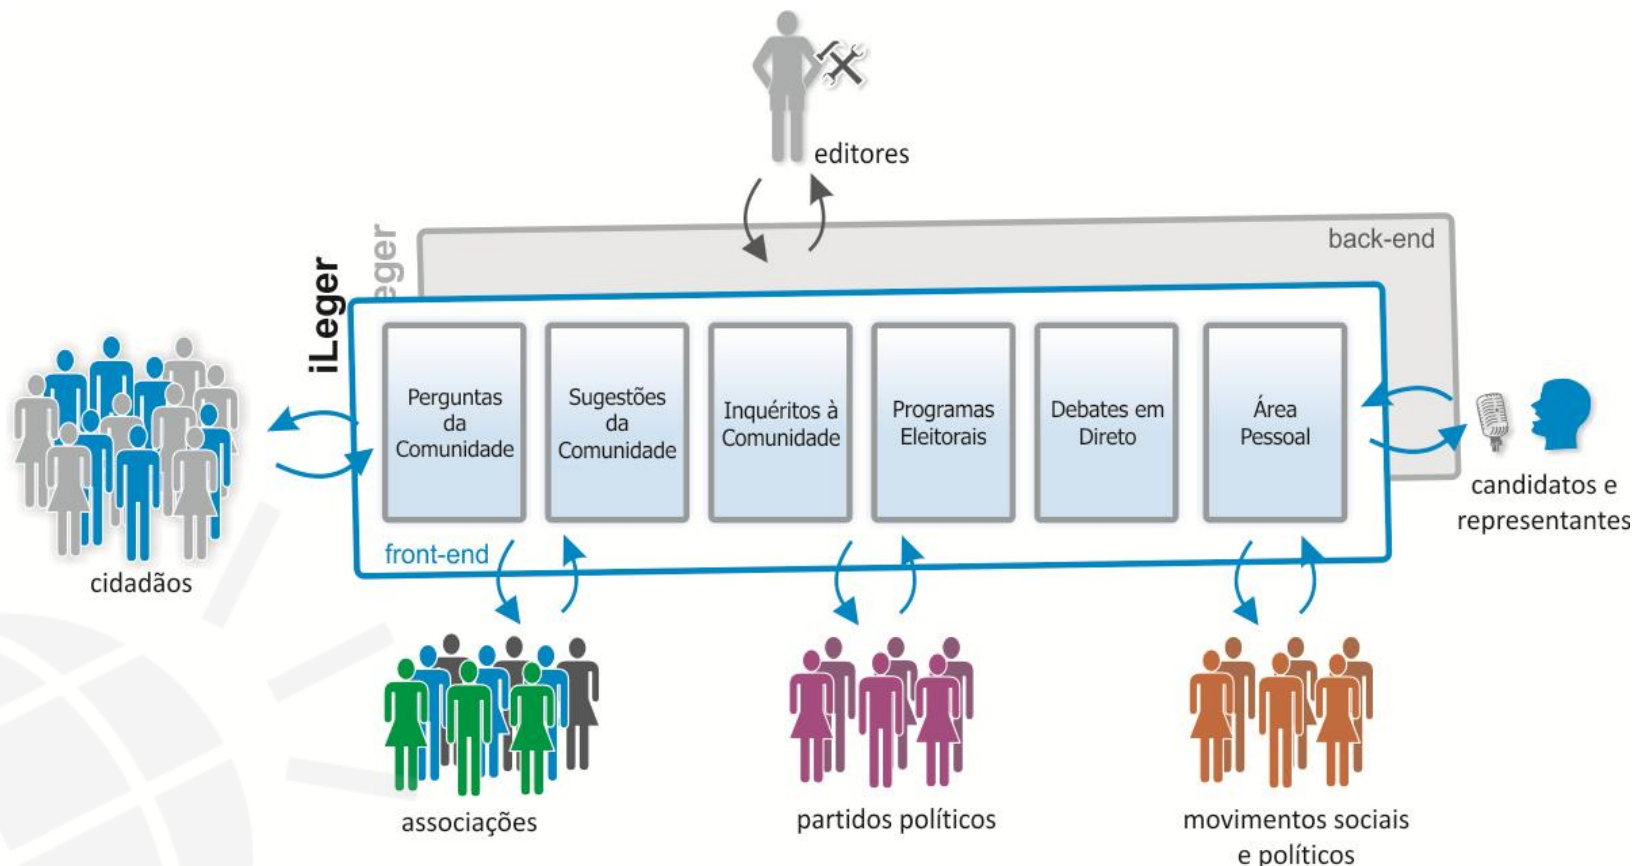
editores

eger

back-end

iLeger

Perguntas da Comunidade

Sugestões da Comunidade

Inquéritos à Comunidade

Programas Eleitorais

Debates em Direto

Área Pessoal

front-end

cidadãos

candidatos e representantes

associações

partidos políticos

movimentos sociais e políticos